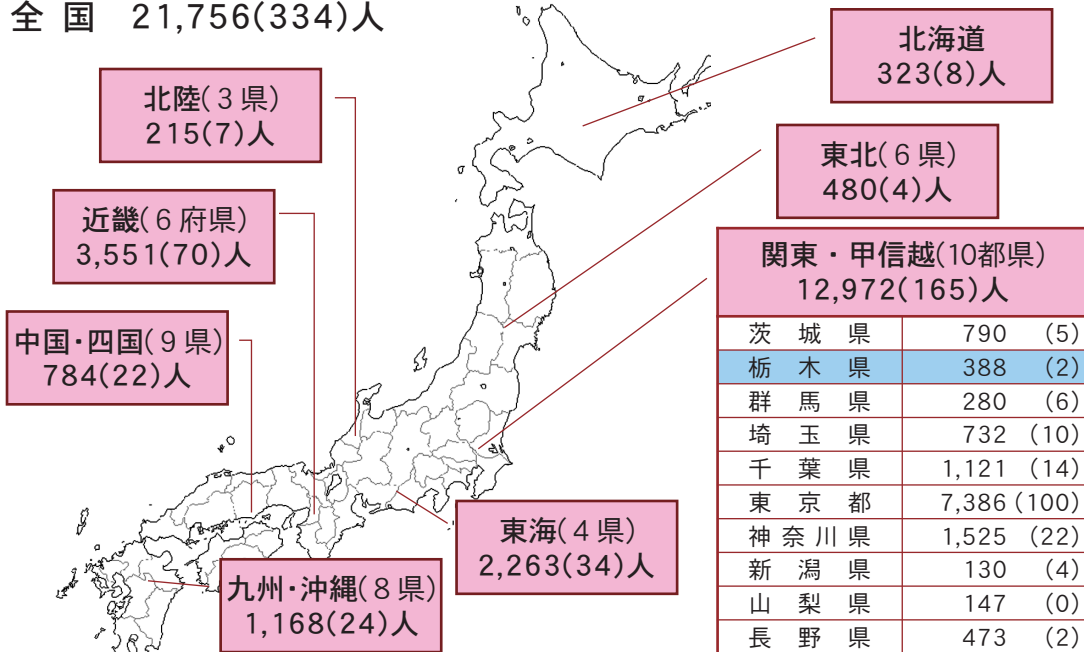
全 国　21,756(334)人

北海道
323(8)人

北陸(3県)
215(7)人

東北(6県)
480(4)人

近畿(6府県)
3,551(70)人

関東・甲信越(10都県)
12,972(165)人

| 茨城県 | 790 | (5) |
|---|---|---|
| 栃木県 | 388 | (2) |
| 群馬県 | 280 | (6) |
| 埼玉県 | 732 | (10) |
| 千葉県 | 1,121 | (14) |
| 東京都 | 7,386 | (100) |
| 神奈川県 | 1,525 | (22) |
| 新潟県 | 130 | (4) |
| 山梨県 | 147 | (0) |
| 長野県 | 473 | (2) |

中国・四国(9県)
784(22)人

東海(4県)
2,263(34)人

九州・沖縄(8県)
1,168(24)人